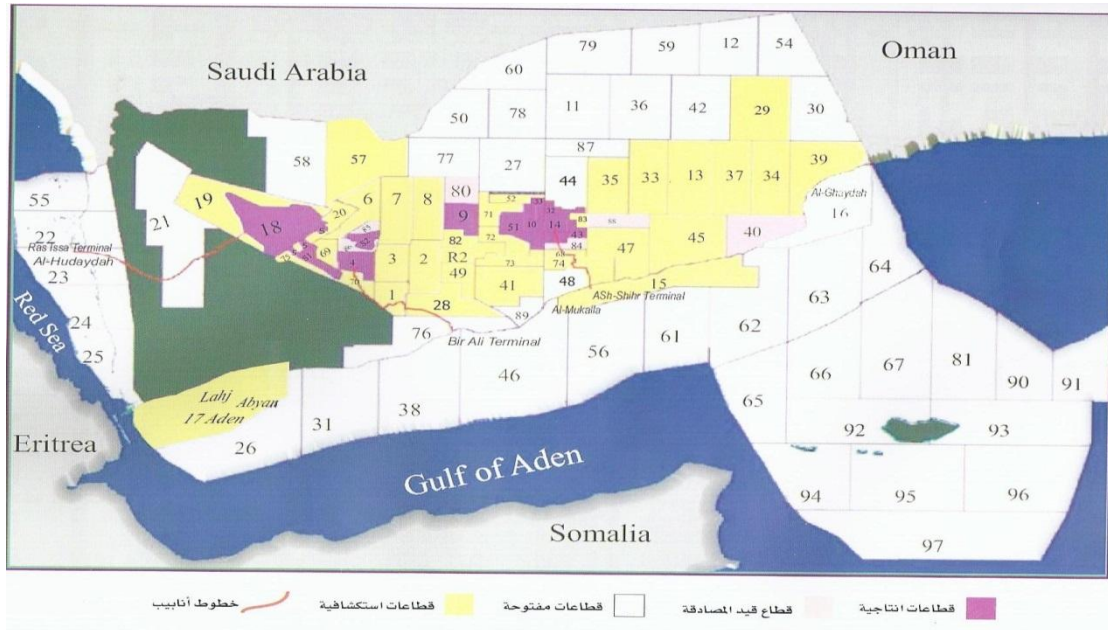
Saudi Arabia

Oman

79 59 12 54

60

50 78 11 36 42 29 30

58 57 77 27 87

44 35 33 13 37 34 39

Al-Ghaydah

16

55

19

21

18

20

6 7 8 80 9

52 53 71 51 10 14 32 83 43 84

40

22

Ras Issa Terminal

Al-Hudaydah

23

82

R2

3 2 49 72 73 74 47 45

1 28 41 48

ASh-Shihr Terminal

15

64

63

Al-Mukalla

89

76

Bir Ali Terminal

61 62

56

24

Red Sea

25

46

66 67 81

90 91

Lahj Abyan

17 Aden

31 38

65

92 93

Eritrea

26

Gulf of Aden

94 95 96

Somalia

97

خطوط أنابيب

قطاعات استكشافية

قطاعات مفتوحة

قطاع قيد المصادقة

قطاعات انتاجية